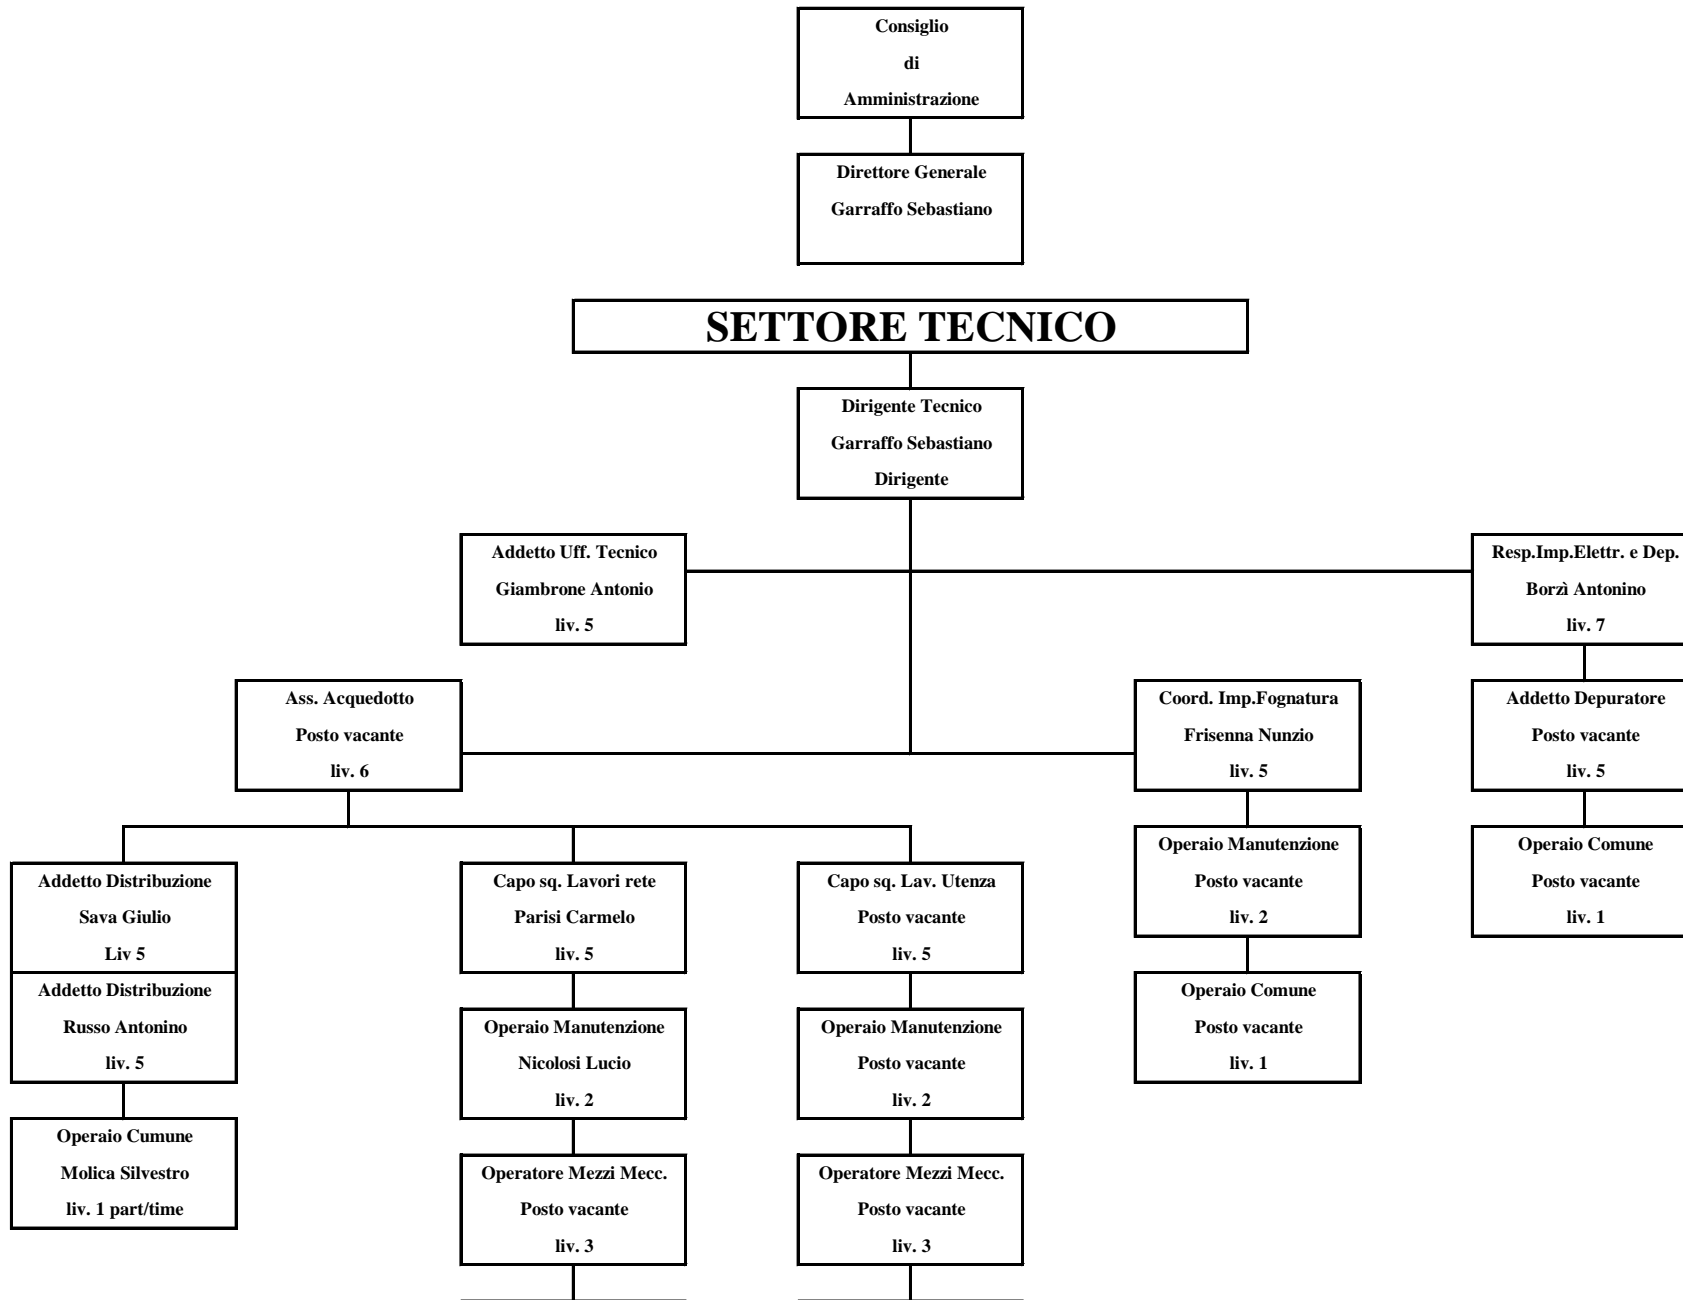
Consiglio
di
Amministrazione

Direttore Generale
Garraffo Sebastiano

SETTORE TECNICO

Dirigente Tecnico
Garraffo Sebastiano
Dirigente

Addetto Uff. Tecnico
Giambrone Antonio
liv. 5

Resp.Imp.Elettr. e Dep.
Borzì Antonino
liv. 7

Ass. Acquedotto
Posto vacante
liv. 6

Coord. Imp.Fognatura
Frisenna Nunzio
liv. 5

Addetto Depuratore
Posto vacante
liv. 5

Addetto Distribuzione
Sava Giulio
Liv 5

Addetto Distribuzione
Russo Antonino
liv. 5

Operaio Cumune
Molica Silvestro
liv. 1 part/time

Capo sq. Lavori rete
Parisi Carmelo
liv. 5

Operaio Manutenzione
Nicolosi Lucio
liv. 2

Operatore Mezzi Mecc.
Posto vacante
liv. 3

Capo sq. Lav. Utenza
Posto vacante
liv. 5

Operaio Manutenzione
Posto vacante
liv. 2

Operatore Mezzi Mecc.
Posto vacante
liv. 3

Operaio Manutenzione
Posto vacante
liv. 2

Operaio Comune
Posto vacante
liv. 1

Operaio Comune
Posto vacante
liv. 1